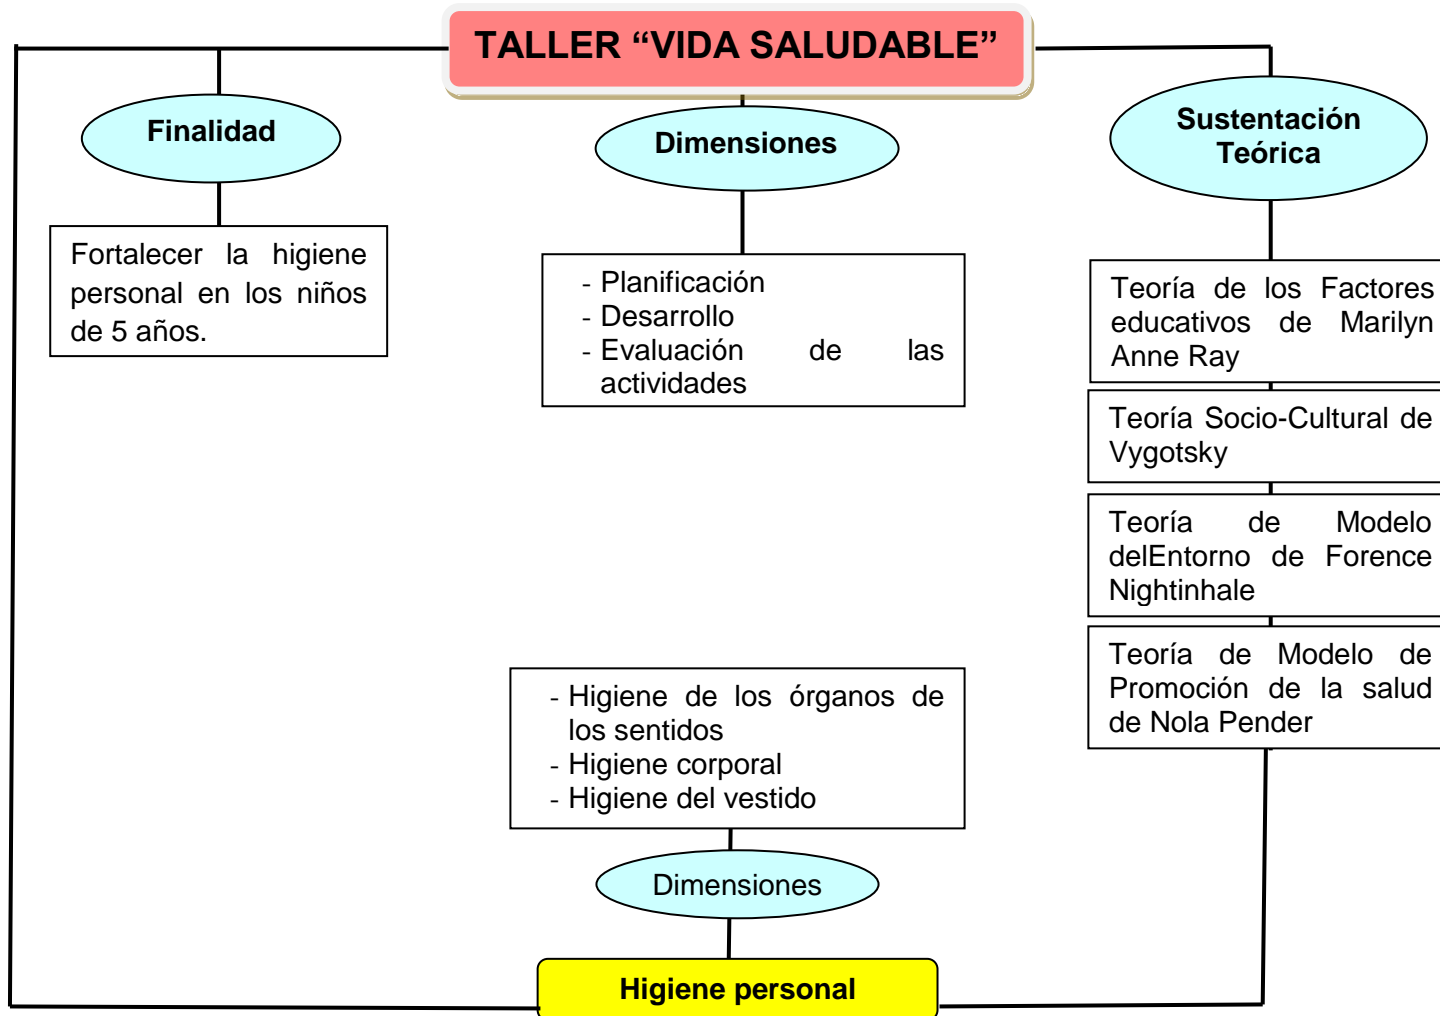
TALLER “VIDA SALUDABLE”

Finalidad

Fortalecer la higiene personal en los niños de 5 años.

Dimensiones

- Planificación
- Desarrollo
- Evaluación de las actividades

Sustentación Teórica

Teoría de los Factores educativos de Marilyn Anne Ray

Teoría Socio-Cultural de Vygotsky

Teoría de Modelo delEntorno de Forence Nightinhale

Teoría de Modelo de Promoción de la salud de Nola Pender

- Higiene de los órganos de los sentidos
- Higiene corporal
- Higiene del vestido

Dimensiones

Higiene personal